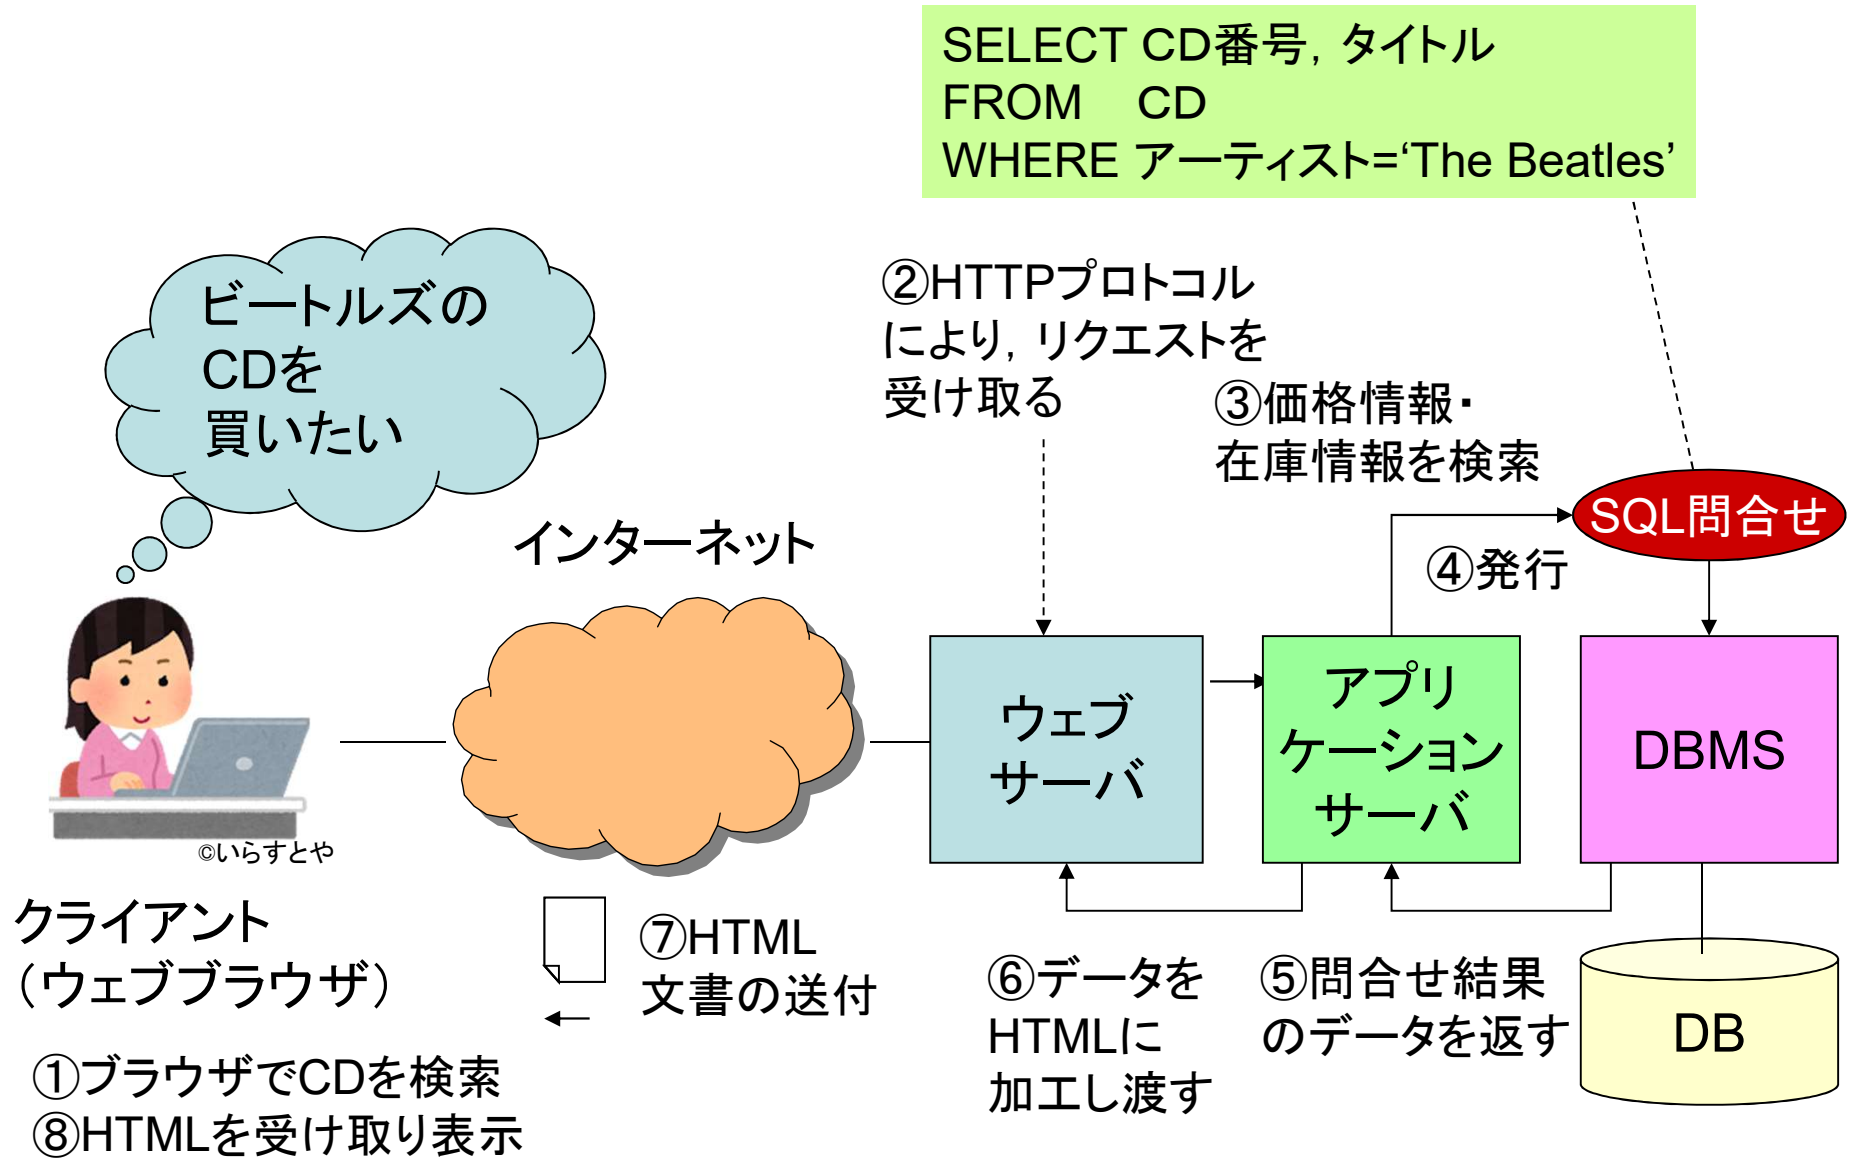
SELECT CD番号，タイトル
FROM　CD
WHERE アーティスト=‘The Beatles’

ビートルズの
CDを
買いたい

②HTTPプロトコル
により，リクエストを
受け取る

③価格情報・
在庫情報を検索

SQL問合せ

④発行

インターネット

ウェブ
サーバ

アプリ
ケーション
サーバ

DBMS

©いらすとや

クライアント
（ウェブブラウザ）

⑦HTML
文書の送付

⑥データを
HTMLに
加工し渡す

⑤問合せ結果
のデータを返す

DB

①ブラウザでCDを検索
⑧HTMLを受け取り表示